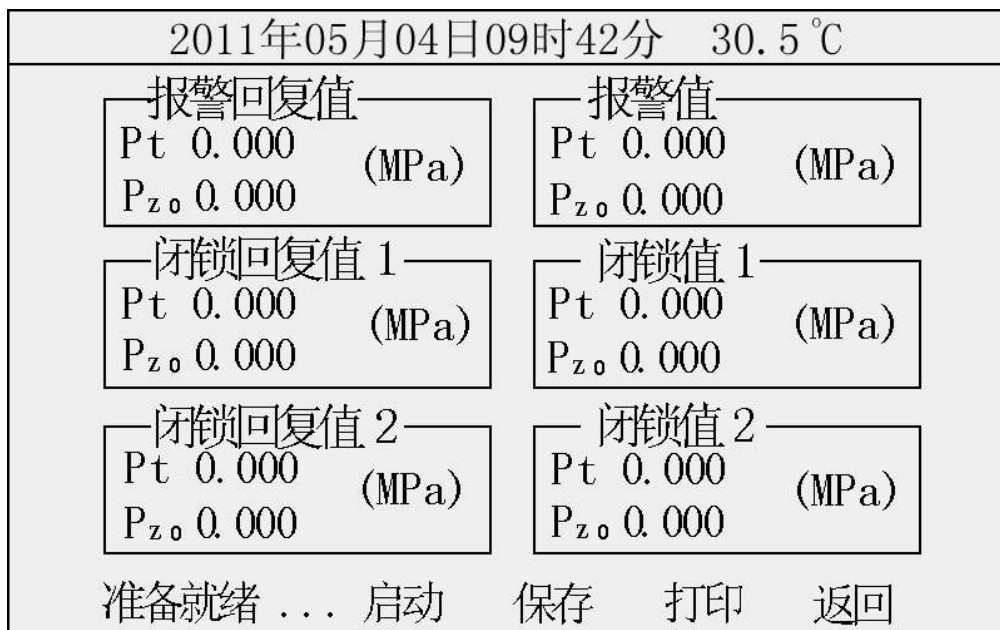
2011年05月04日09时42分 30.5℃

报警回复值
Pt 0.000
$P_{z0}$ 0.000
(MPa)

报警值
Pt 0.000
$P_{z0}$ 0.000
(MPa)

闭锁回复值 1
Pt 0.000
$P_{z0}$ 0.000
(MPa)

闭锁值 1
Pt 0.000
$P_{z0}$ 0.000
(MPa)

闭锁回复值 2
Pt 0.000
$P_{z0}$ 0.000
(MPa)

闭锁值 2
Pt 0.000
$P_{z0}$ 0.000
(MPa)

准备就绪 ... 启动 保存 打印 返回